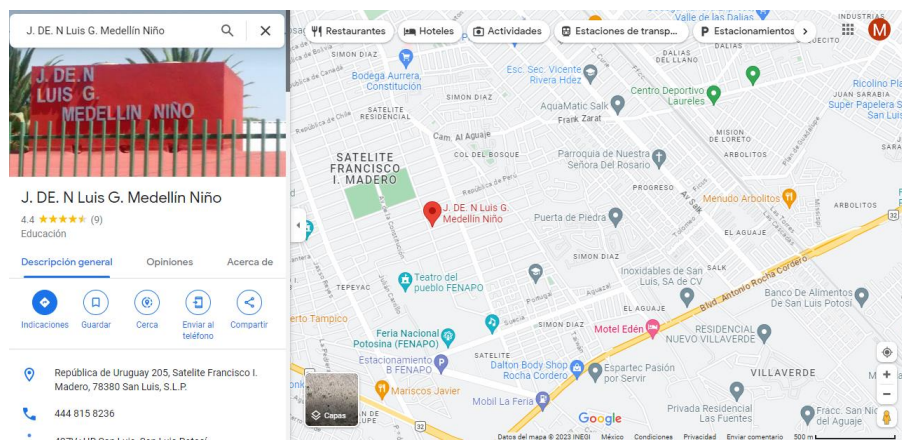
J. DE. N Luis G. Medellín Niño

J. DE. N
LUIS G.
MEDELLIN NIÑO

J. DE. N Luis G. Medellín Niño
4.4 ★★★★★ (9)
Educación

Descripción general
Opiniones
Acerca de

Indicaciones
Guardar
Cerca
Enviar al teléfono
Compartir

República de Uruguay 205, Satelite Francisco I. Madero, 78380 San Luis, S.L.P.

444 815 8236

Restaurantes
Hoteles
Actividades
Estaciones de transp...
Estacionamientos

Valle de las Dalias
INDUSTRIAS
DALIAS
EL DORADO
SIMON DIAZ
Bodega Aurrera, Constitución
Esc. Sec. Vicente Rivera Hdz
Centro Deportivo Laureles
Ricolino Pl
JUAN SARABIA
Super Papelera S
San Luis
SATELITE RESIDENCIAL
SIMON DIAZ
AquaMatic Salk
Frank Zarat
Cam. Al Aguaje
MISION DE LORETO
ARBOLITOS
SATELITE FRANCISCO I. MADERO
COL DEL BOSQUE
Parroquia de Nuestra Señora Del Rosario
PROGRESO
Menudo Arbolitos
ARBOLITOS
J. DE. N Luis G. Medellín Niño
Puerta de Piedra
EL AGUAJE
SIMON DIAZ
Inoxidables de San Luis, SA de CV
SALK
Teatro del pueblo FENAPO
TEPEYAC
EL AGUAJE
Blvd. Antonio Rocha Cordero
Banco De Alimentos De San Luis Potosí
erto Tampico
Feria Nacional Potosina (FENAPO)
SIMON DIAZ
Motel Edén
RESIDENCIAL NUEVO VILLAVERDE
Estacionamiento B FENAPO
SATELITE
Dalton Body Shop Rocha Cordero
Espartec Pasión por Servir
Mariscos Javier
VILLAVERDE
Mobil La Feria
Privada Residencial Las Fuentes
Fracc. San Nic del Aguaje
Capas
Google
Datos del mapa © 2023 INEGI México Condiciones Privacidad Enviar comentario 500 m